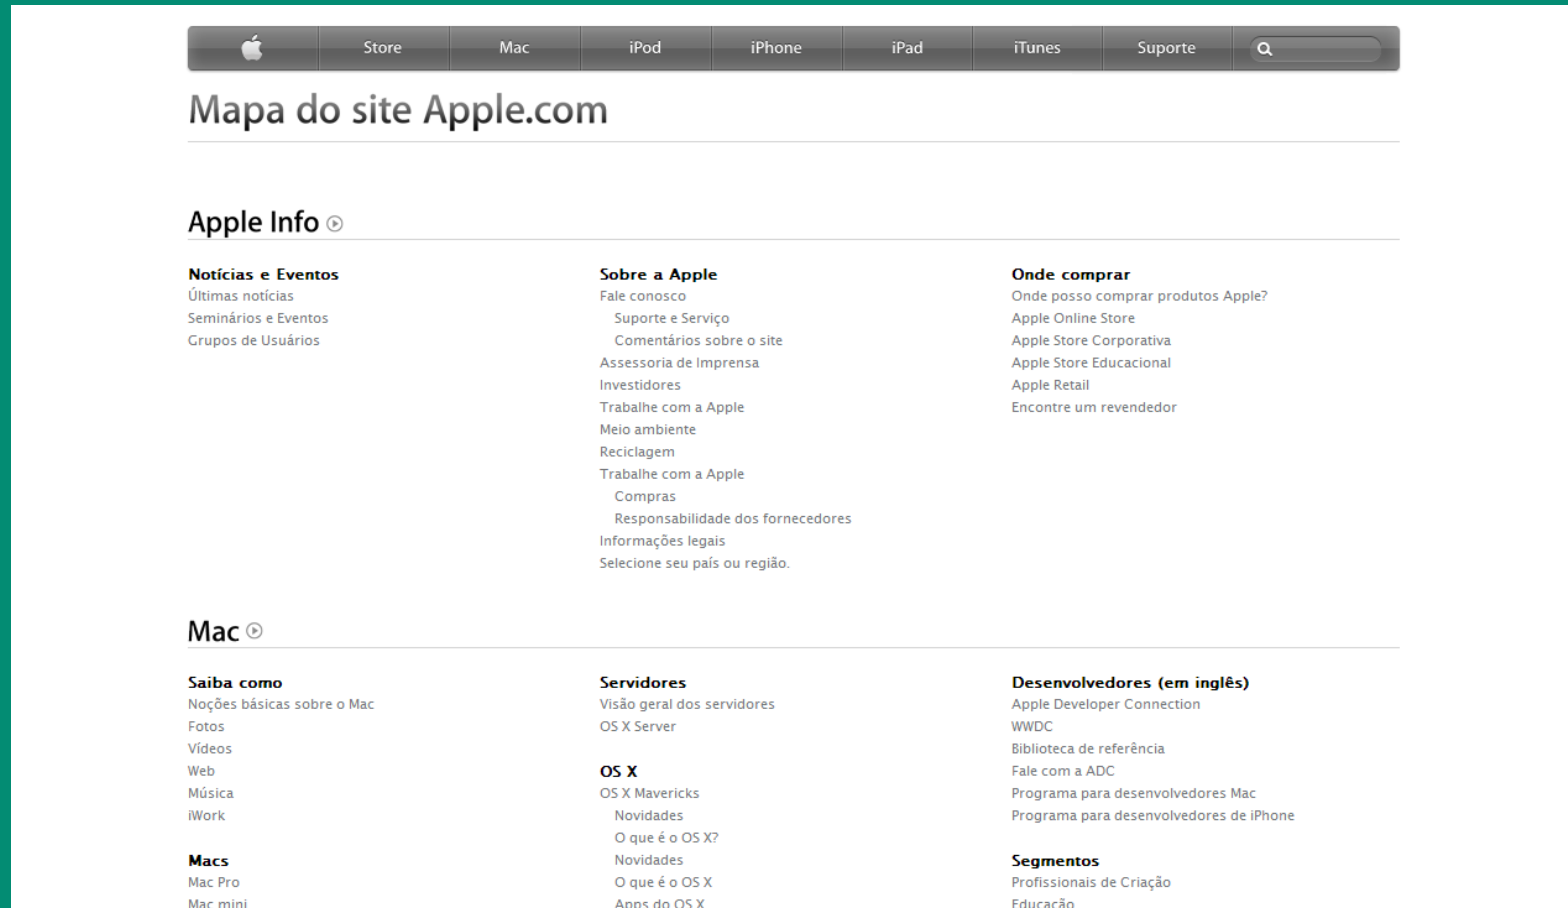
Store Mac iPod iPhone iPad iTunes Suporte

Mapa do site Apple.com

Apple Info

Notícias e Eventos
Últimas notícias
Seminários e Eventos
Grupos de Usuários

Sobre a Apple
Fale conosco
Suporte e Serviço
Comentários sobre o site
Assessoria de Imprensa
Investidores
Trabalhe com a Apple
Meio ambiente
Reciclagem
Trabalhe com a Apple
Compras
Responsabilidade dos fornecedores
Informações legais
Selecione seu país ou região.

Onde comprar
Onde posso comprar produtos Apple?
Apple Online Store
Apple Store Corporativa
Apple Store Educacional
Apple Retail
Encontre um revendedor

Mac

Saiba como
Noções básicas sobre o Mac
Fotos
Vídeos
Web
Música
iWork

Macs
Mac Pro
Mac mini

Servidores
Visão geral dos servidores
OS X Server

OS X
OS X Mavericks
Novidades
O que é o OS X?
Novidades
O que é o OS X
Apps do OS X

Desenvolvedores (em inglês)
Apple Developer Connection
WWDC
Biblioteca de referência
Fale com a ADC
Programa para desenvolvedores Mac
Programa para desenvolvedores de iPhone

Segmentos
Profissionais de Criação
Educação